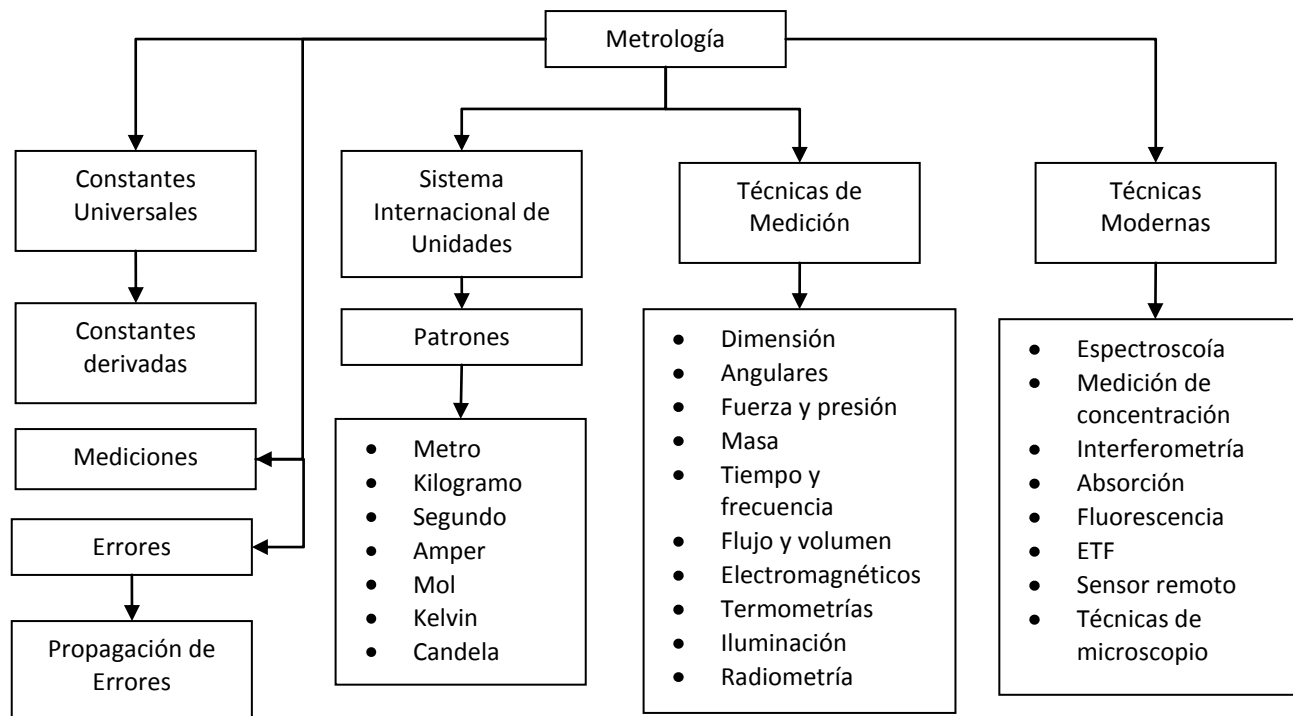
Metrología

Constantes Universales

Constantes derivadas

Mediciones

Errores

Propagación de Errores

Sistema Internacional de Unidades

Patrones

- Metro
- Kilogramo
- Segundo
- Amper
- Mol
- Kelvin
- Candela

Técnicas de Medición

- Dimensión
- Angulares
- Fuerza y presión
- Masa
- Tiempo y frecuencia
- Flujo y volumen
- Electromagnéticos
- Termometrías
- Iluminación
- Radiometría

Técnicas Modernas

- Espectroscoía
- Medición de concentración
- Interferometría
- Absorción
- Fluorescencia
- ETF
- Sensor remoto
- Técnicas de microscopio